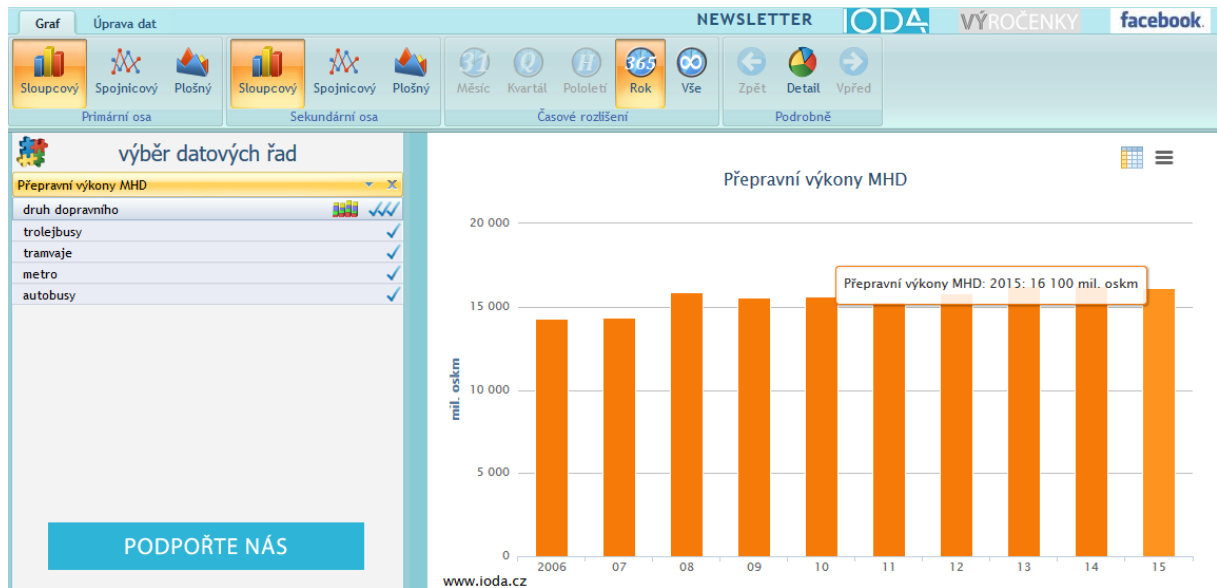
Graf Úprava dat

NEWSLETTER IODA VÝROČENKY facebook.

Sloupcový Spojnicový Plošný
Primární osa

Sloupcový Spojnicový Plošný
Sekundární osa

Měsíc Kvartál Pololetí Rok Vše
Časové rozlišení

Zpět Detail Vpřed
Podrobně

výběr datových řad

Přepravní výkony MHD

druh dopravního
trolejbusy
tramvaje
metro
autobusy

PODPOŘTE NÁS

Přepravní výkony MHD

Přepravní výkony MHD: 2015: 16 100 mil. oskm

20 000
15 000
10 000
5 000
0

mil. oskm

2006 07 08 09 10 11 12 13 14 15

www.ioda.cz